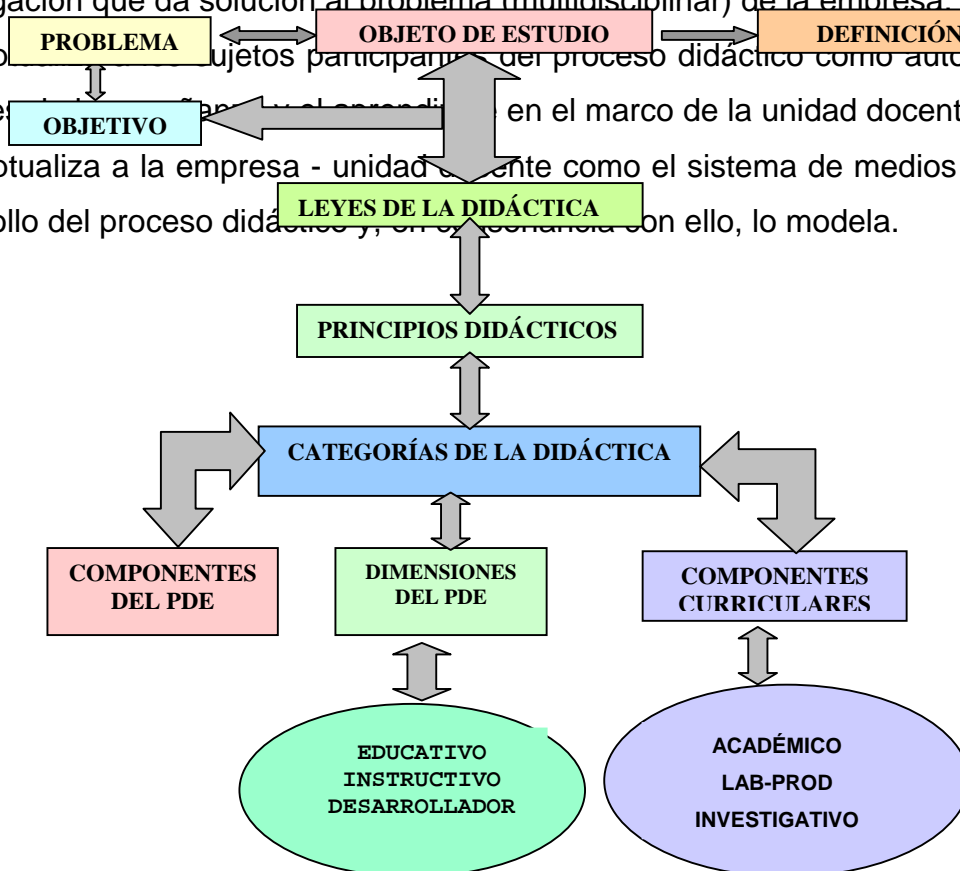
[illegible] que da solución al problema (multidisciplinar) de la empresa.
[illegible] sujetos participantes del proceso didáctico como auto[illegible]
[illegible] en el marco de la unidad docent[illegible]
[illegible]ptualiza a la empresa - unidad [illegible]ente como el sistema de medios
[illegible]ollo del proceso didá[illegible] con ello, lo modela.

PROBLEMA

OBJETO DE ESTUDIO

DEFINICIÓN

OBJETIVO

LEYES DE LA DIDÁCTICA

PRINCIPIOS DIDÁCTICOS

CATEGORÍAS DE LA DIDÁCTICA

COMPONENTES DEL PDE

DIMENSIONES DEL PDE

COMPONENTES CURRICULARES

EDUCATIVO
INSTRUCTIVO
DESARROLLADOR

ACADÉMICO
LAB-PROD
INVESTIGATIVO